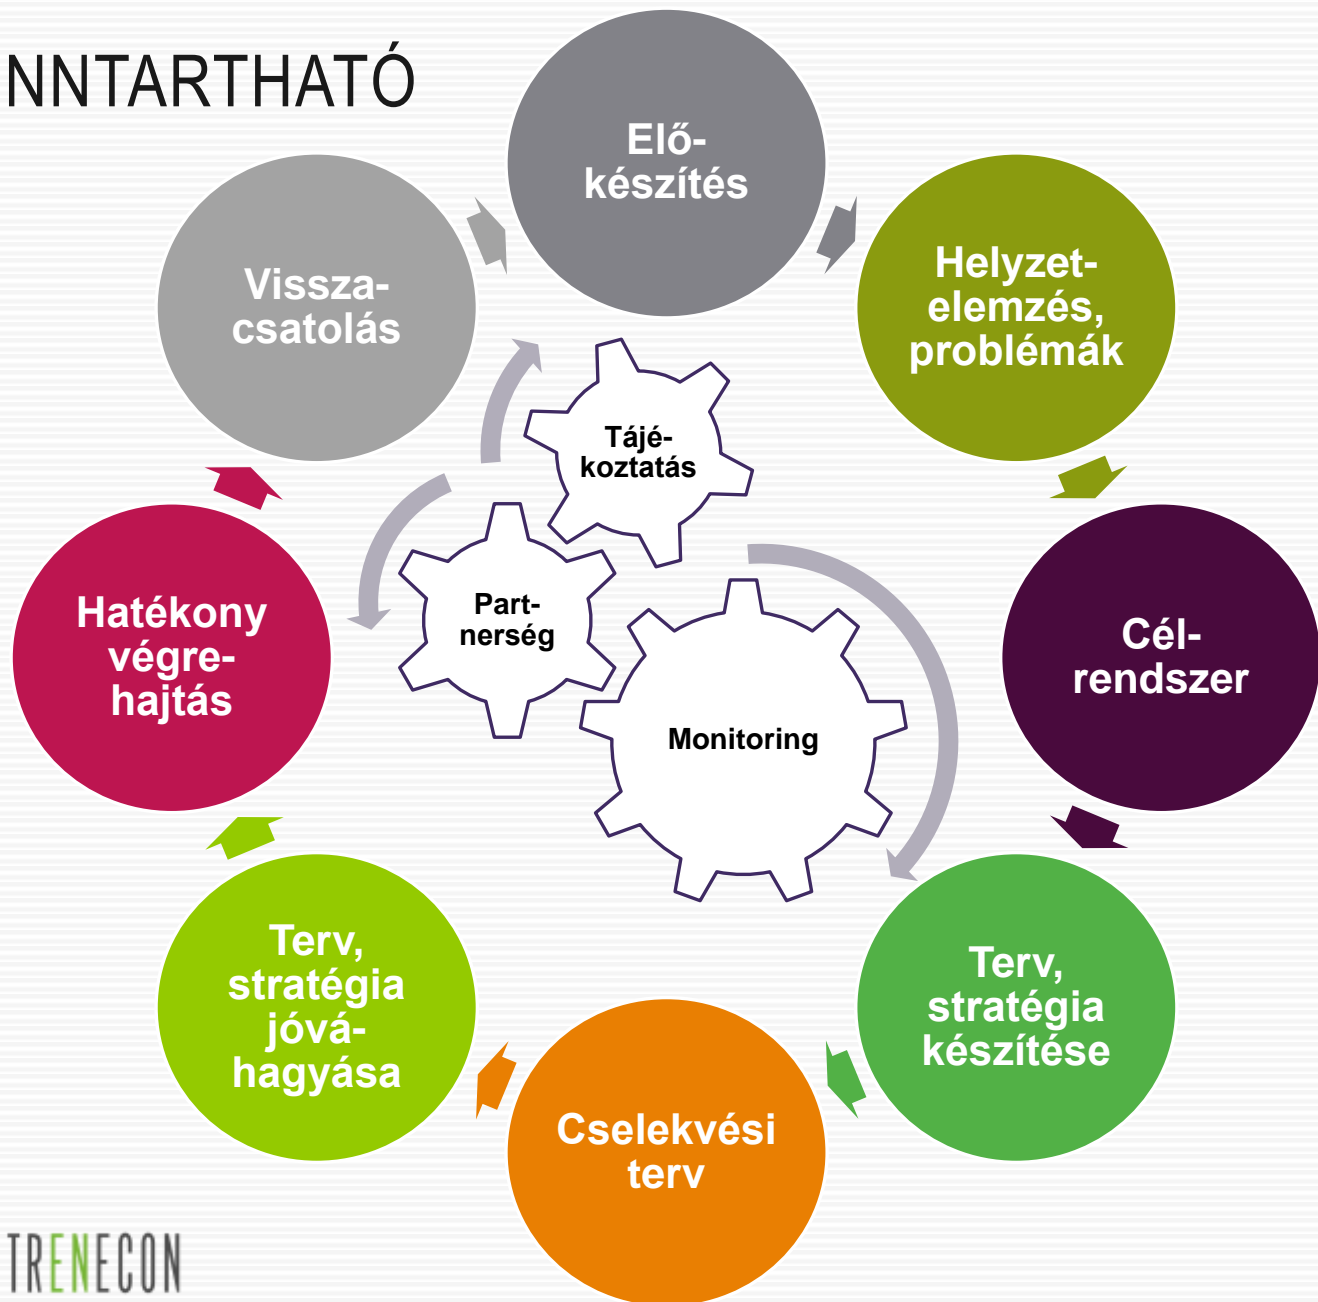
NNTARTHATÓ

Elő-készítés

Helyzet-elemzés, problémák

Cél-rendszer

Terv, stratégia készítése

Cselekvési terv

Terv, stratégia jóvá-hagyása

Hatékony végre-hajtás

Vissza-csatolás

Tájé-koztatás

Part-nerség

Monitoring

TRENECON